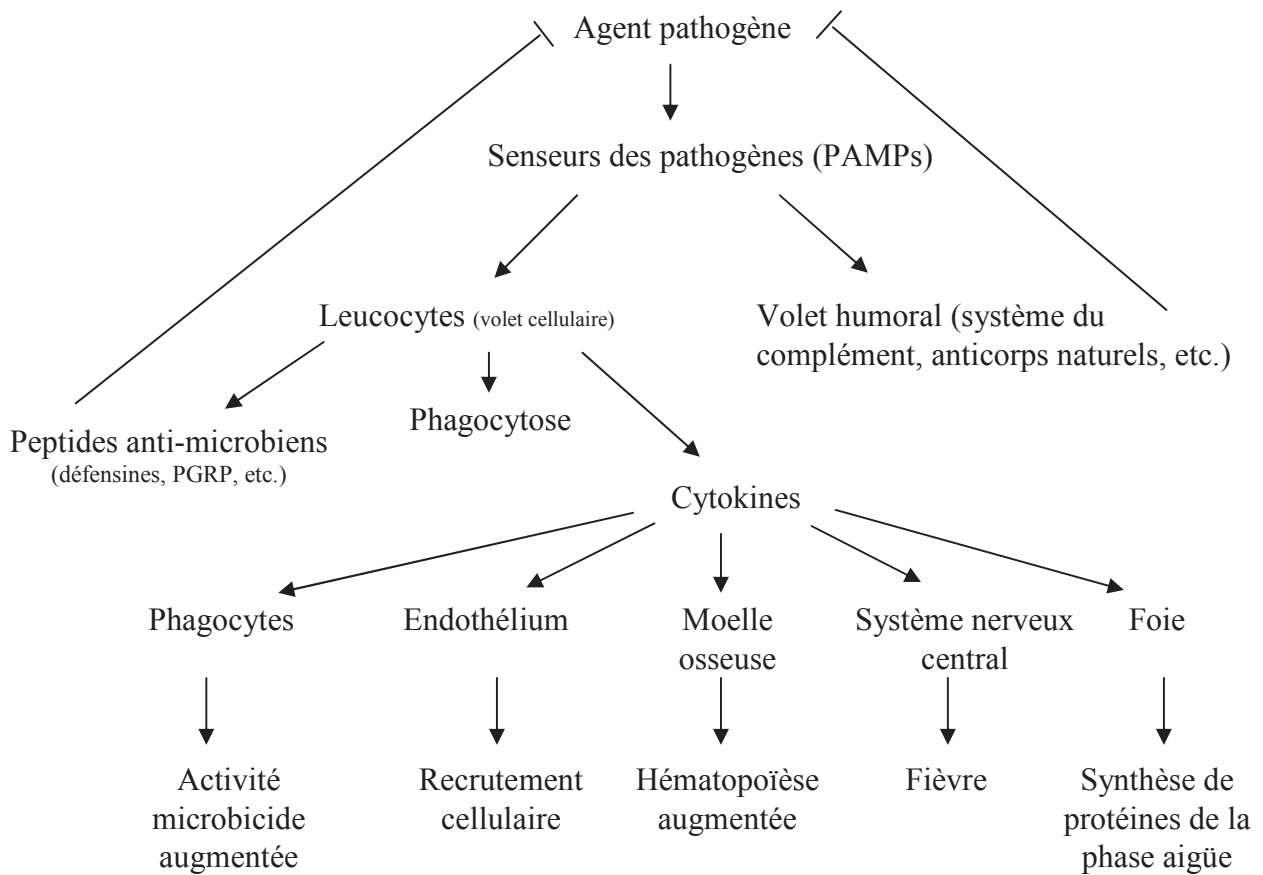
Agent pathogène

Senseurs des pathogènes (PAMPs)

Leucocytes (volet cellulaire)

Volet humoral (système du complément, anticorps naturels, etc.)

Peptides anti-microbiens (défensines, PGRP, etc.)

Phagocytose

Cytokines

Phagocytes

Endothélium

Moelle osseuse

Système nerveux central

Foie

Activité microbicide augmentée

Recrutement cellulaire

Hématopoïèse augmentée

Fièvre

Synthèse de protéines de la phase aigüe